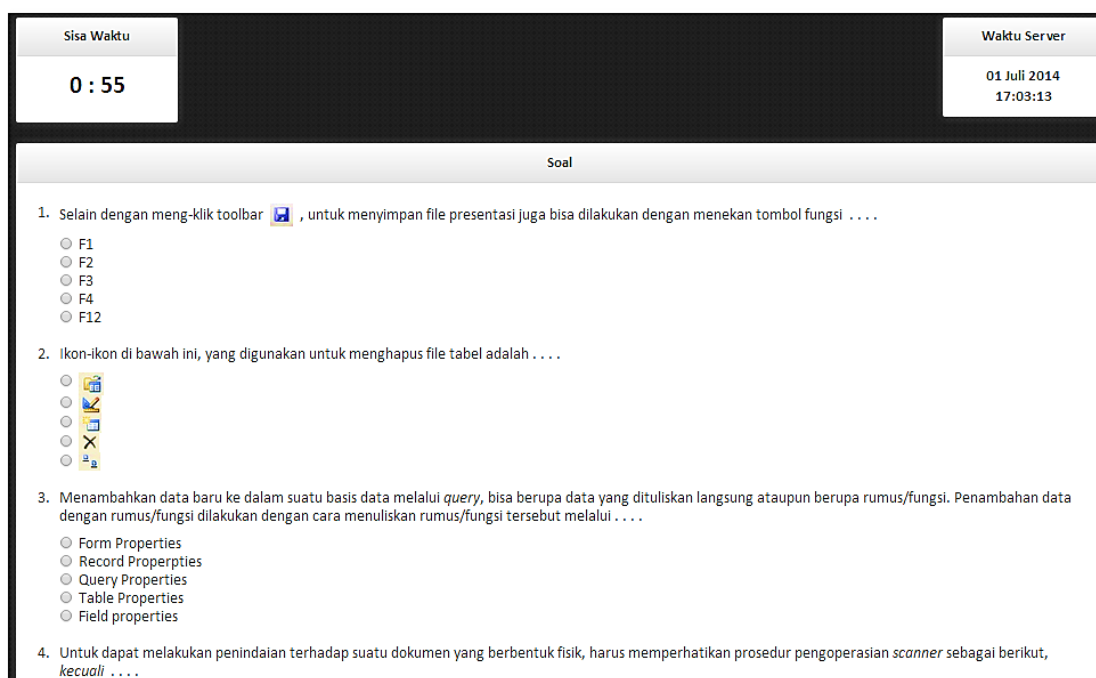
Sisa Waktu

0 : 55

Waktu Server

01 Juli 2014
17:03:13

Soal

1. Selain dengan meng-klik toolbar , untuk menyimpan file presentasi juga bisa dilakukan dengan menekan tombol fungsi . . . .

F1
F2
F3
F4
F12

2. Ikon-ikon di bawah ini, yang digunakan untuk menghapus file tabel adalah . . . .

3. Menambahkan data baru ke dalam suatu basis data melalui *query*, bisa berupa data yang dituliskan langsung ataupun berupa rumus/fungsi. Penambahan data dengan rumus/fungsi dilakukan dengan cara menuliskan rumus/fungsi tersebut melalui . . . .

Form Properties
Record Properpties
Query Properties
Table Properties
Field properties

4. Untuk dapat melakukan penindaian terhadap suatu dokumen yang berbentuk fisik, harus memperhatikan prosedur pengoperasian *scanner* sebagai berikut, *kecuali* . . . .